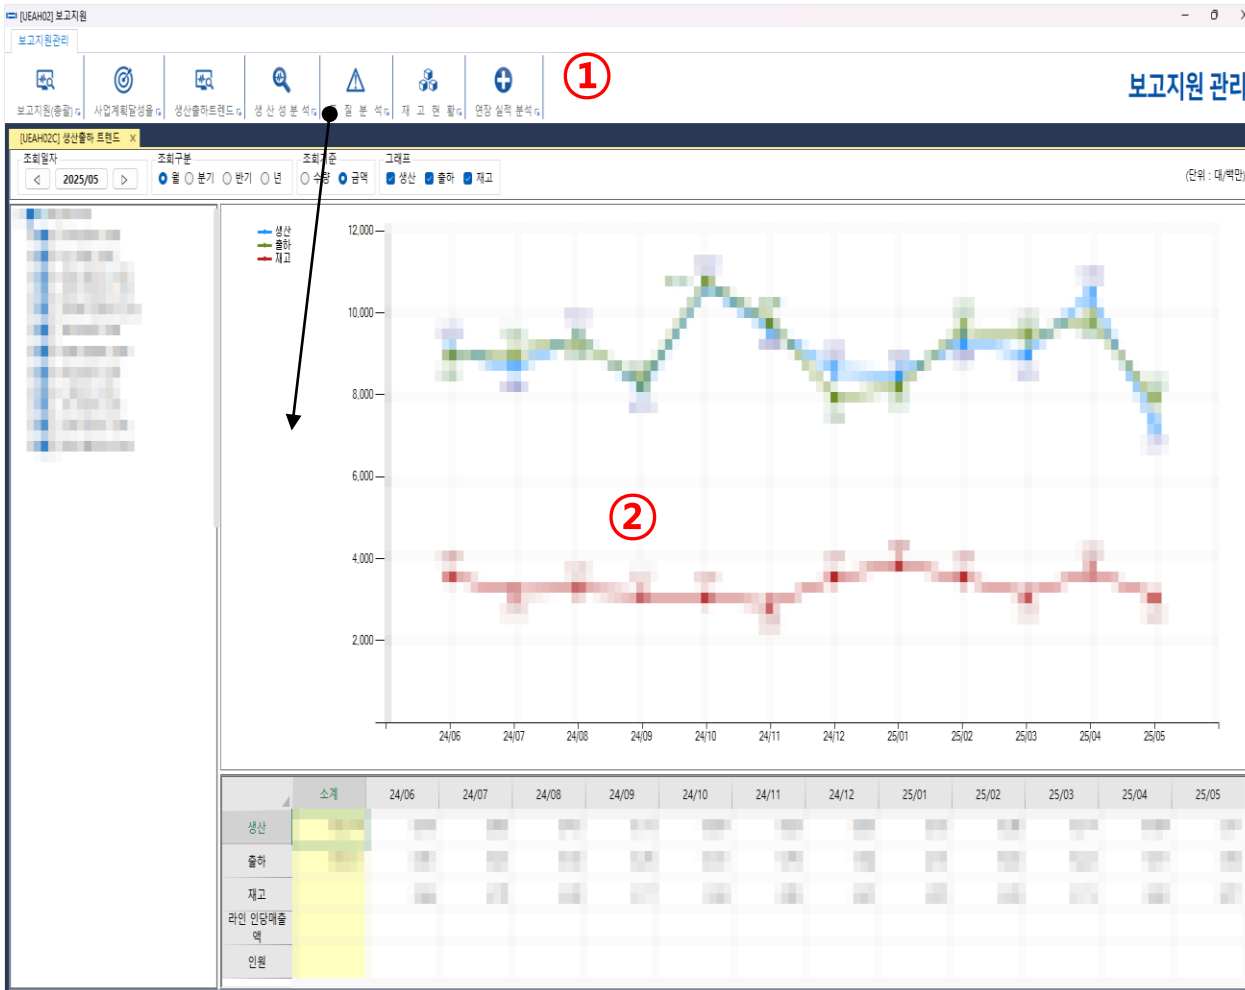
[UEAH02] 보고지원

보고지원관리

보고지원(종합) 사업계획달성율 생산출하트렌드 생 산 성 분 석 품 질 분 석 재 고 현 황 연장 실적 분석

①

보고지원 관리

[UEAH02C] 생산출하 트렌드 ×

조회일자 2025/05
조회구분 월 분기 반기 년
조회기준 수량 금액
그래프 생산 출하 재고
(단위 : 대/백만)

생산
출하
재고

12,000
10,000
8,000
6,000
4,000
2,000

②

24/06 24/07 24/08 24/09 24/10 24/11 24/12 25/01 25/02 25/03 25/04 25/05

| | 소계 | 24/06 | 24/07 | 24/08 | 24/09 | 24/10 | 24/11 | 24/12 | 25/01 | 25/02 | 25/03 | 25/04 | 25/05 |
|---|---|---|---|---|---|---|---|---|---|---|---|---|---|
| 생산 | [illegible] | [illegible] | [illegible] | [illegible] | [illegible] | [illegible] | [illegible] | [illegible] | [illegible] | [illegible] | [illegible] | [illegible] | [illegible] |
| 출하 | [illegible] | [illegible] | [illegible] | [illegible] | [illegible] | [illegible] | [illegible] | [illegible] | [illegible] | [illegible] | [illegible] | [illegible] | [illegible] |
| 재고 | | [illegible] | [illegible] | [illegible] | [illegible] | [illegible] | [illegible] | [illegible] | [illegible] | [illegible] | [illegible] | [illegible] | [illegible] |
| 라인 인당매출액 | | | | | | | | | | | | | |
| 인원 | | | | | | | | | | | | | |